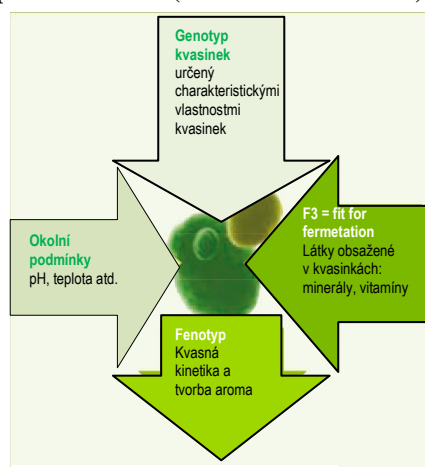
Genotyp kvasinek
určený charakteristickými vlastnostmi kvasinek

Okolní podmínky
pH, teplota atd.

F3 = fit for fermetation
Látky obsažené v kvasinkách: minerály, vitamíny

Fenotyp
Kvasná kinetika a tvorba aroma